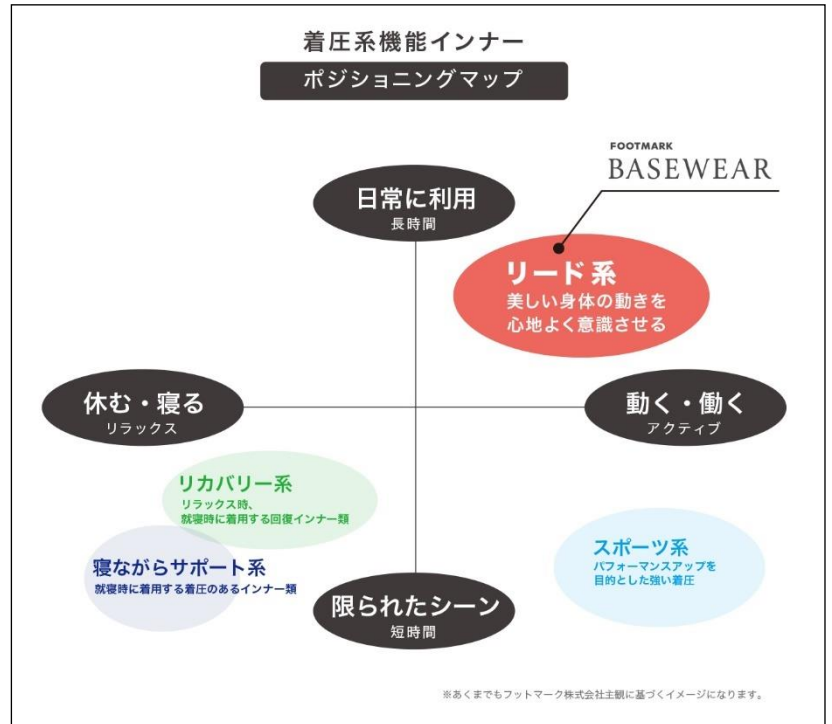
着圧系機能インナー

ポジショニングマップ

FOOTMARK
BASEWEAR

日常に利用
長時間

リード系
美しい身体の動きを心地よく意識させる

休む・寝る
リラックス

動く・働く
アクティブ

リカバリー系
リラックス時、就寝時に着用する回復インナー類

寝ながらサポート系
就寝時に着用する着圧のあるインナー類

スポーツ系
パフォーマンスアップを目的とした強い着圧

限られたシーン
短時間

※あくまでもフットマーク株式会社主観に基づくイメージになります。